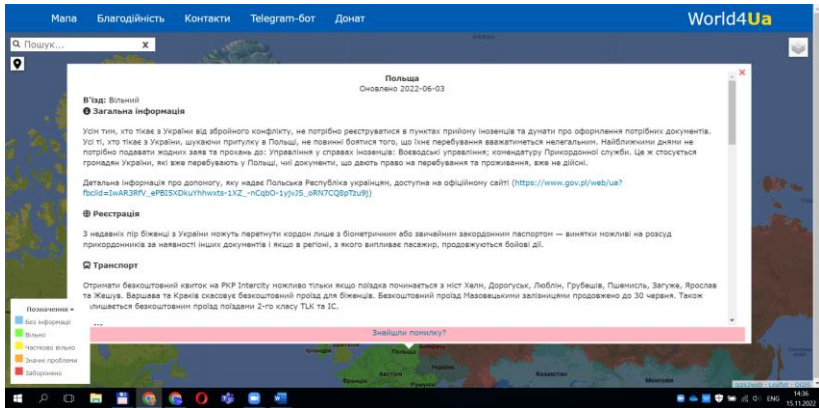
Мапа Благодійність Контакти Telegram-бот Донат

World4Ua

Q Пошук... x

Польща
Оновлено 2022-06-03

В'їзд: Вільний
Загальна інформація

Усім тим, хто тікає з України від збройного конфлікту, не потрібно реєструватися в пунктах прийому іноземців та думати про оформлення потрібних документів. Усі ті, хто тікає з України, шукаючи притулку в Польщі, не повинні боятися того, що їхнє перебування вважатиметься нелегальним. Найближчими днями не потрібно подавати жодних заяв та прохань до: Управління у справах іноземців; Воєводські управління; комендатури Прикордонної служби. Це ж стосується громадян України, які вже перебувають у Польщі, чиї документи, що дають право на перебування та проживання, вже не дійсні.

Детальна інформація про допомогу, яку надає Польська Республіка українцям, доступна на офіційному сайті (https://www.gov.pl/web/ua?fbclid=IwAR3RfV_ePBISXDkuYhhwxts-1XZ_-nCqbO-1yJvJS_oRN7CQ8pTzu9j)

Реєстрація

3 недавніх пір біженці з України можуть перетнути кордон лише з біометричним або звичайним закордонним паспортом — винятки можливі на розсуд прикордонників за наявності інших документів і якщо в регіоні, з якого випливає пасажир, продовжуються бойові дії.

Транспорт

Отримати безкоштовний квиток на PKP Intercity можливо тільки якщо поїздка починається з міст Хелм, Дорогуськ, Люблін, Грубешів, Пшемисль, Загуже, Ярослав та Жешув. Варшава та Краків скасовує безкоштовний проїзд для біженців. Безкоштовний проїзд Мазовецькими залізницями продовжено до 30 червня. Також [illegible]лишається безкоштовний проїзд поїздами 2-го класу TLK та IC.

...

Знайшли помилку?

Позначення
Без інформації
Вільно
Частково вільно
Значні проблеми
Заборонено

Польща
Франція
Австрія
Румунія
Казахстан
Монголія

ENG 14:36 15.11.2022